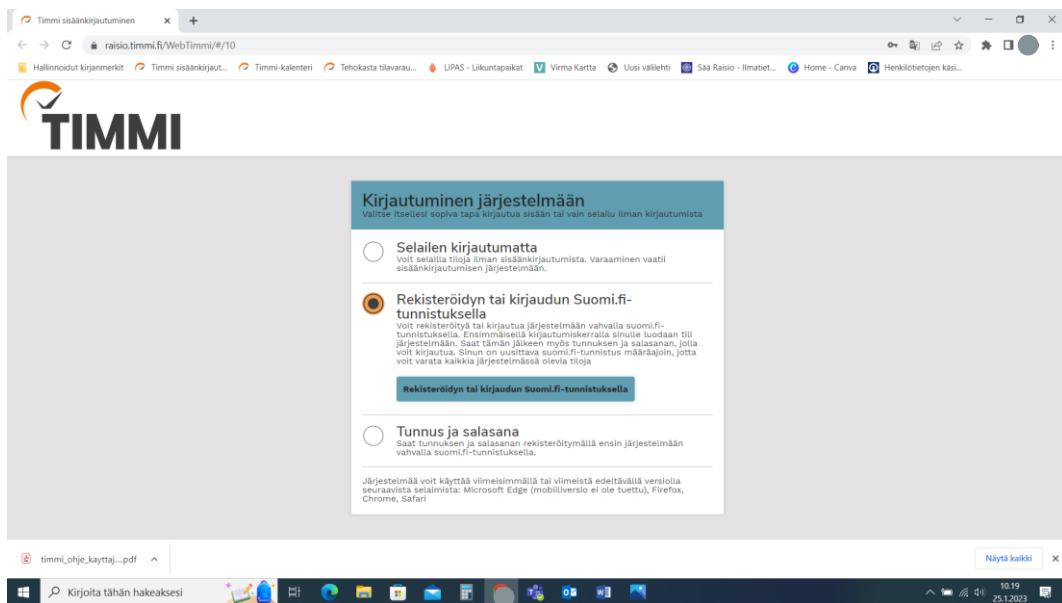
Timmi sisäänkirjautuminen × +

raisio.timmi.fi/WebTimmi/#/10

Hallinnoidut kirjanmerkit Timmi sisäänkirjaut... Timmi-kalenteri Tehokasta tilavarau... LIPAS - Liikuntapaikat Virma Kartta Uusi välilehti Sää Raisio - Ilmatiet... Home - Canva Henkilötietojen käsi...

TIMMI

Kirjautuminen järjestelmään
Valitse itsellesi sopiva tapa kirjautua sisään tai vain selailu ilman kirjautumista

Selailen kirjautumatta
Voit selailla tiloja ilman sisäänkirjautumista. Varaaminen vaatii sisäänkirjautumisen järjestelmään.

Rekisteröidyn tai kirjaudun Suomi.fi-tunnistuksella
Voit rekisteröityä tai kirjautua järjestelmään vahvalla suomi.fi-tunnistuksella. Ensimmäisellä kirjautumiskerralla sinulle luodaan tili järjestelmään. Saat tämän jälkeen myös tunnuksen ja salasanan, jolla voit kirjautua. Sinun on uusittava suomi.fi-tunnistus määräajoin, jotta voit varata kaikkia järjestelmässä olevia tiloja

Rekisteröidyn tai kirjaudun Suomi.fi-tunnistuksella

Tunnus ja salasana
Saat tunnuksen ja salasanan rekisteröitymällä ensin järjestelmään vahvalla suomi.fi-tunnistuksella.

Järjestelmää voit käyttää viimeisimmällä tai viimeistä edeltävällä versiolla seuraavista selaimista: Microsoft Edge (mobiiliversio ei ole tuettu), Firefox, Chrome, Safari

timmi_ohje_kayttaj....pdf

Näytä kaikki

Kirjoita tähän hakeaksesi

10.19
25.1.2023